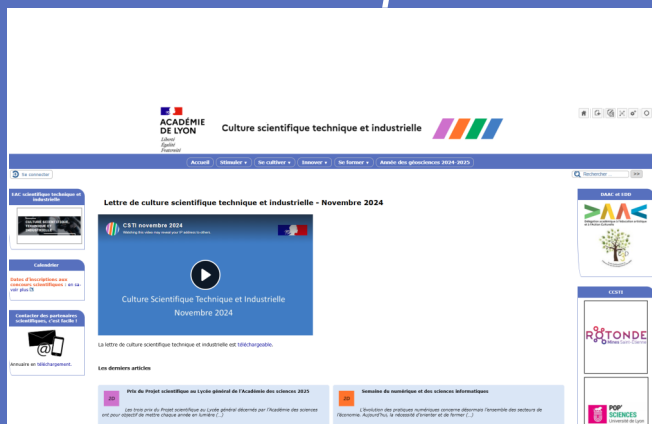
ACADÉMIE DE LYON
Liberté
Égalité
Fraternité

Culture scientifique technique et industrielle

Accueil | Stimuler ▾ | Se cultiver ▾ | Innover ▾ | Se former ▾ | Année des géosciences 2024-2025

Se connecter

Rechercher >>

EAC scientifique technique et industrielle

CULTURE SCIENTIFIQUE, TECHNIQUE ET INDUSTRIELLE

Calendrier

Dates d'inscriptions aux concours scientifiques : en savoir plus

Contacter des partenaires scientifiques, c'est facile !

Annuaire en téléchargement.

Lettre de culture scientifique technique et industrielle - Novembre 2024

CSTI novembre 2024
Watching this video may reveal your IP address to others

Culture Scientifique Technique et Industrielle
Novembre 2024

La lettre de culture scientifique technique et industrielle est téléchargeable.

Les derniers articles

Prix du Projet scientifique au Lycée général de l'Académie des sciences 2025

Les trois prix du Projet scientifique au Lycée général décernés par l'Académie des sciences ont pour objectif de mettre chaque année en lumière (...)

Semaine du numérique et des sciences informatiques

L'évolution des pratiques numériques concerne désormais l'ensemble des secteurs de l'économie. Aujourd'hui, la nécessité d'orienter et de former (...)

DAAC et EDD

CCSTI

ROTONDE

POP' SCIENCES
Université de Lyon